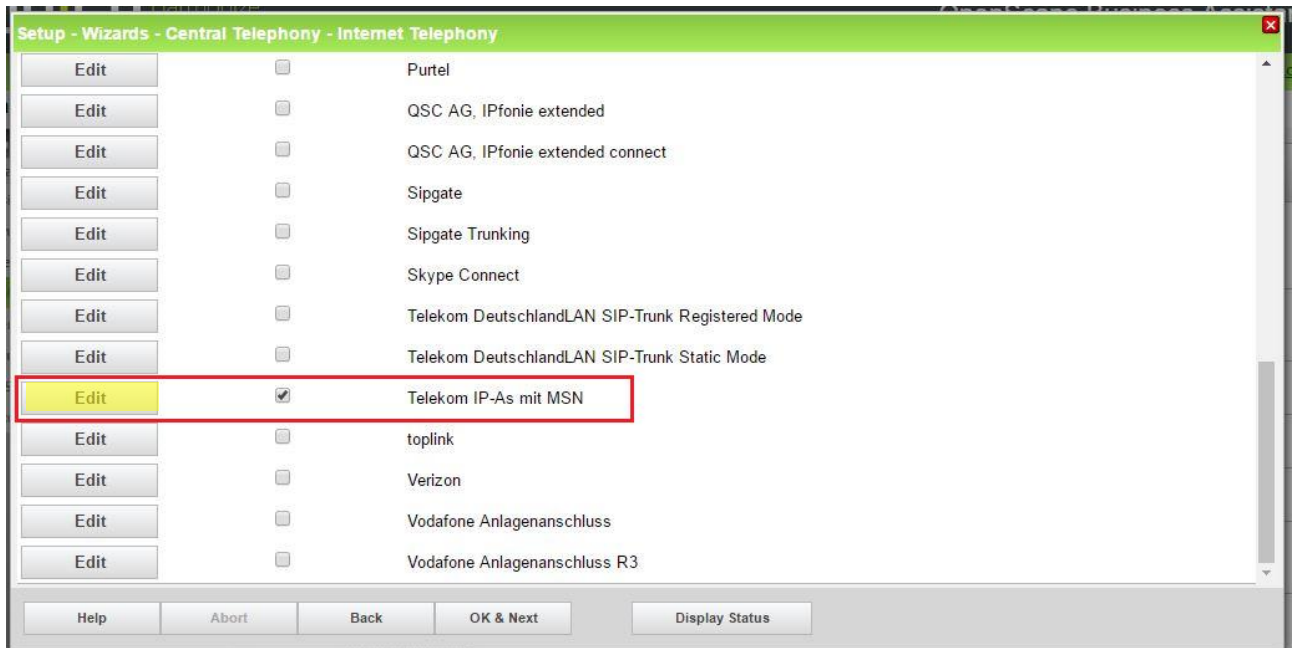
Setup - Wizards - Central Telephony - Internet Telephony

| | | |
|---|---|---|
| Edit | ☐ | Purtel |
| Edit | ☐ | QSC AG, IPfonie extended |
| Edit | ☐ | QSC AG, IPfonie extended connect |
| Edit | ☐ | Sipgate |
| Edit | ☐ | Sipgate Trunking |
| Edit | ☐ | Skype Connect |
| Edit | ☐ | Telekom DeutschlandLAN SIP-Trunk Registered Mode |
| Edit | ☐ | Telekom DeutschlandLAN SIP-Trunk Static Mode |
| Edit | ☑ | Telekom IP-As mit MSN |
| Edit | ☐ | toplink |
| Edit | ☐ | Verizon |
| Edit | ☐ | Vodafone Anlagenanschluss |
| Edit | ☐ | Vodafone Anlagenanschluss R3 |

Help Abort Back OK & Next Display Status